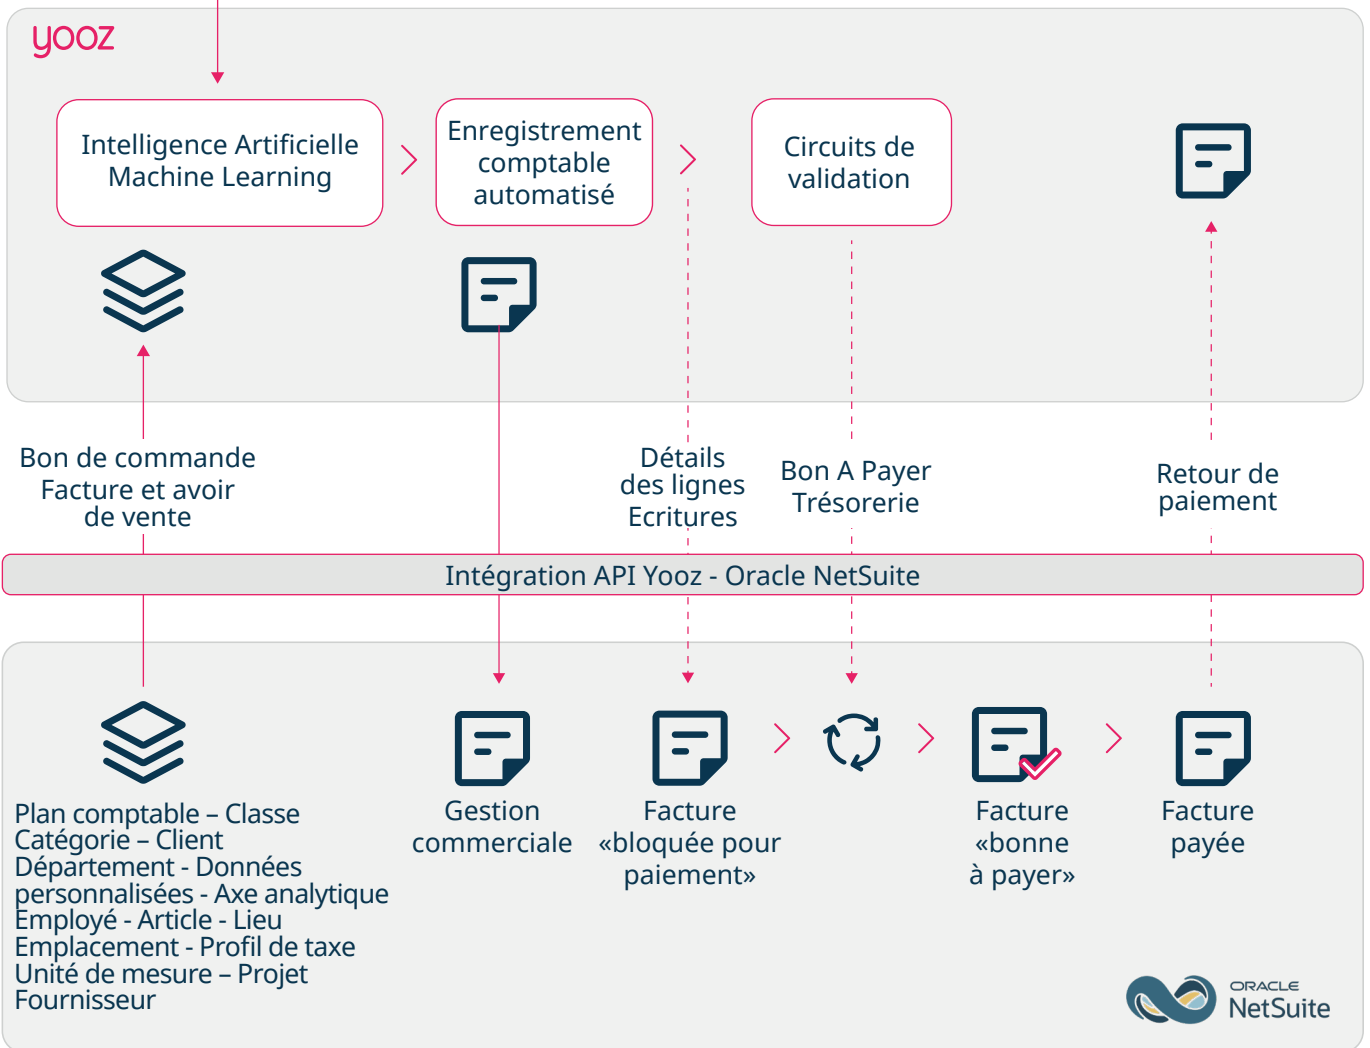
yooz

Intelligence Artificielle Machine Learning

Enregistrement comptable automatisé

Circuits de validation

Bon de commande
Facture et avoir de vente

Détails des lignes Ecritures

Bon A Payer Trésorerie

Retour de paiement

Intégration API Yooz - Oracle NetSuite

Plan comptable – Classe
Catégorie – Client
Département - Données personnalisées - Axe analytique
Employé - Article - Lieu
Emplacement - Profil de taxe
Unité de mesure – Projet
Fournisseur

Gestion commerciale

Facture «bloquée pour paiement»

Facture «bonne à payer»

Facture payée

ORACLE NetSuite